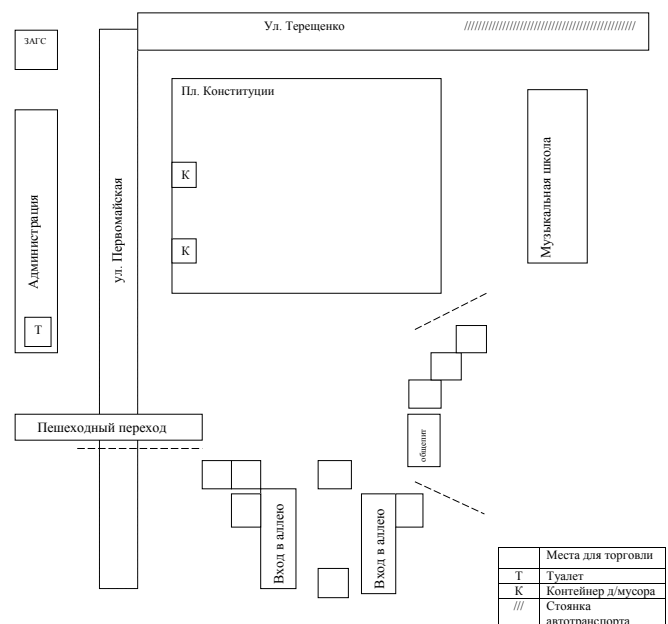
ЗАГС

Ул. Терещенко

///////////////////////////////////////////////

Пл. Конституции

К

К

Администрация

Т

ул. Первомайская

Музыкальная школа

Пешеходный переход

общепит

Вход в аллею

Вход в аллею

| | Места для торговли |
|---|---|
| Т | Туалет |
| К | Контейнер д/мусора |
| /// | Стоянка автотранспорта |